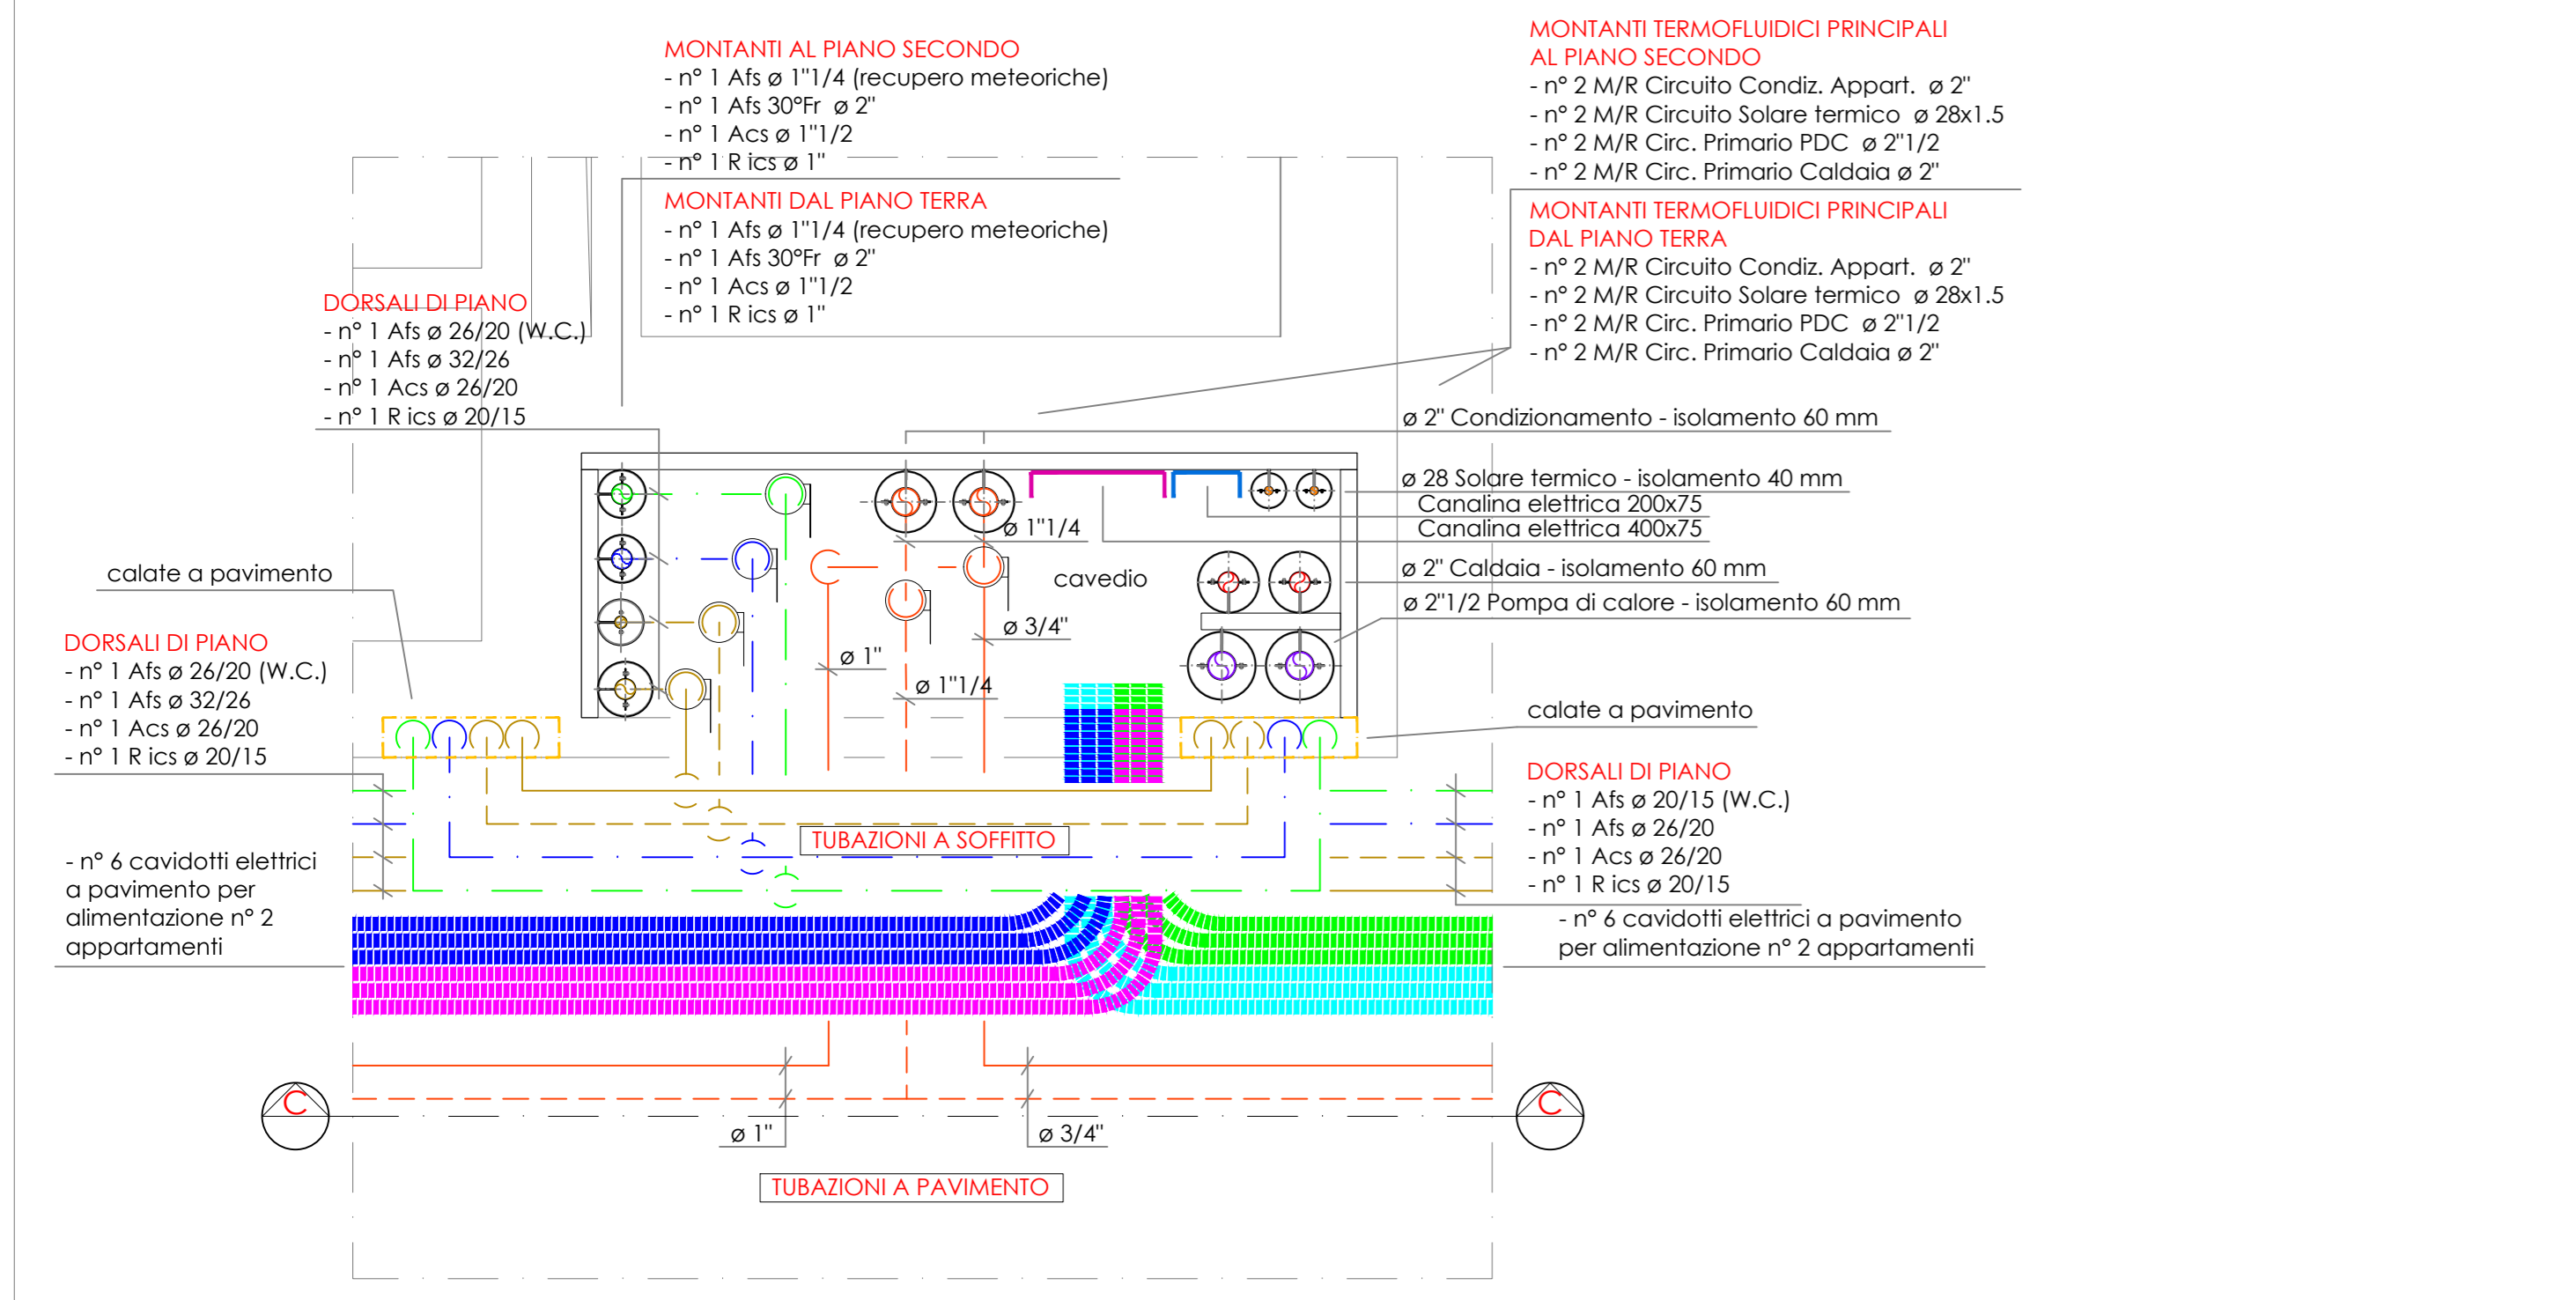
MONTANTI AL PIANO SECONDO
- n° 1 Afs ø 1"1/4 (recupero meteoriche)
- n° 1 Afs 30°Fr ø 2"
- n° 1 Acs ø 1"1/2
- n° 1 R ics ø 1"

MONTANTI DAL PIANO TERRA
- n° 1 Afs ø 1"1/4 (recupero meteoriche)
- n° 1 Afs 30°Fr ø 2"
- n° 1 Acs ø 1"1/2
- n° 1 R ics ø 1"

MONTANTI TERMOFLUIDICI PRINCIPALI AL PIANO SECONDO
- n° 2 M/R Circuito Condiz. Appart. ø 2"
- n° 2 M/R Circuito Solare termico ø 28x1.5
- n° 2 M/R Circ. Primario PDC ø 2"1/2
- n° 2 M/R Circ. Primario Caldaia ø 2"

MONTANTI TERMOFLUIDICI PRINCIPALI DAL PIANO TERRA
- n° 2 M/R Circuito Condiz. Appart. ø 2"
- n° 2 M/R Circuito Solare termico ø 28x1.5
- n° 2 M/R Circ. Primario PDC ø 2"1/2
- n° 2 M/R Circ. Primario Caldaia ø 2"

DORSALI DI PIANO
- n° 1 Afs ø 26/20 (W.C.)
- n° 1 Afs ø 32/26
- n° 1 Acs ø 26/20
- n° 1 R ics ø 20/15

ø 2" Condizionamento - isolamento 60 mm
ø 28 Solare termico - isolamento 40 mm
Canalina elettrica 200x75
Canalina elettrica 400x75
ø 1"1/4
cavedio
ø 2" Caldaia - isolamento 60 mm
ø 2"1/2 Pompa di calore - isolamento 60 mm
calate a pavimento
ø 3/4"
ø 1"
ø 1"1/4

DORSALI DI PIANO
- n° 1 Afs ø 26/20 (W.C.)
- n° 1 Afs ø 32/26
- n° 1 Acs ø 26/20
- n° 1 R ics ø 20/15

calate a pavimento

DORSALI DI PIANO
- n° 1 Afs ø 20/15 (W.C.)
- n° 1 Afs ø 26/20
- n° 1 Acs ø 26/20
- n° 1 R ics ø 20/15

TUBAZIONI A SOFFITTO

- n° 6 cavidotti elettrici a pavimento per alimentazione n° 2 appartamenti

- n° 6 cavidotti elettrici a pavimento per alimentazione n° 2 appartamenti

C
C
ø 1"
ø 3/4"
TUBAZIONI A PAVIMENTO